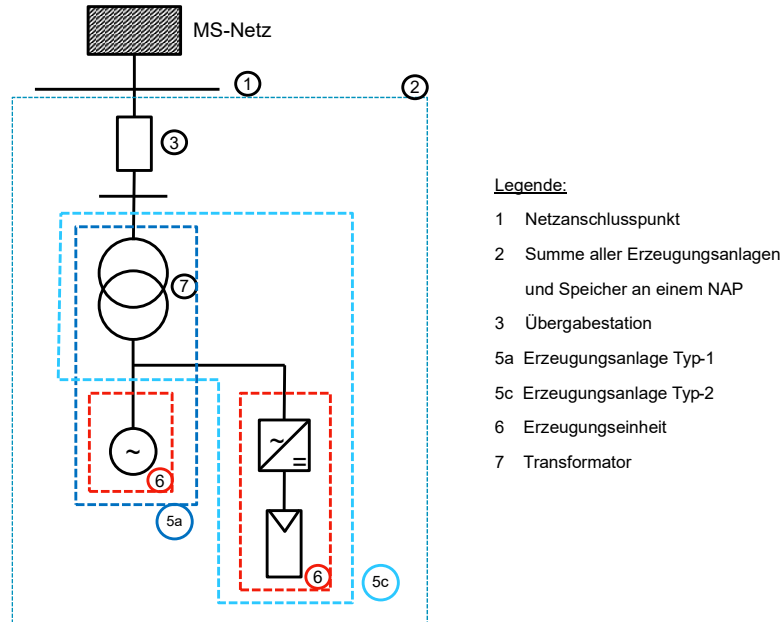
MS-Netz

1

2

3

7

~

6

5a

~
=

6

5c

Legende:

1 Netzanschlusspunkt

2 Summe aller Erzeugungsanlagen und Speicher an einem NAP

3 Übergabestation

5a Erzeugungsanlage Typ-1

5c Erzeugungsanlage Typ-2

6 Erzeugungseinheit

7 Transformator